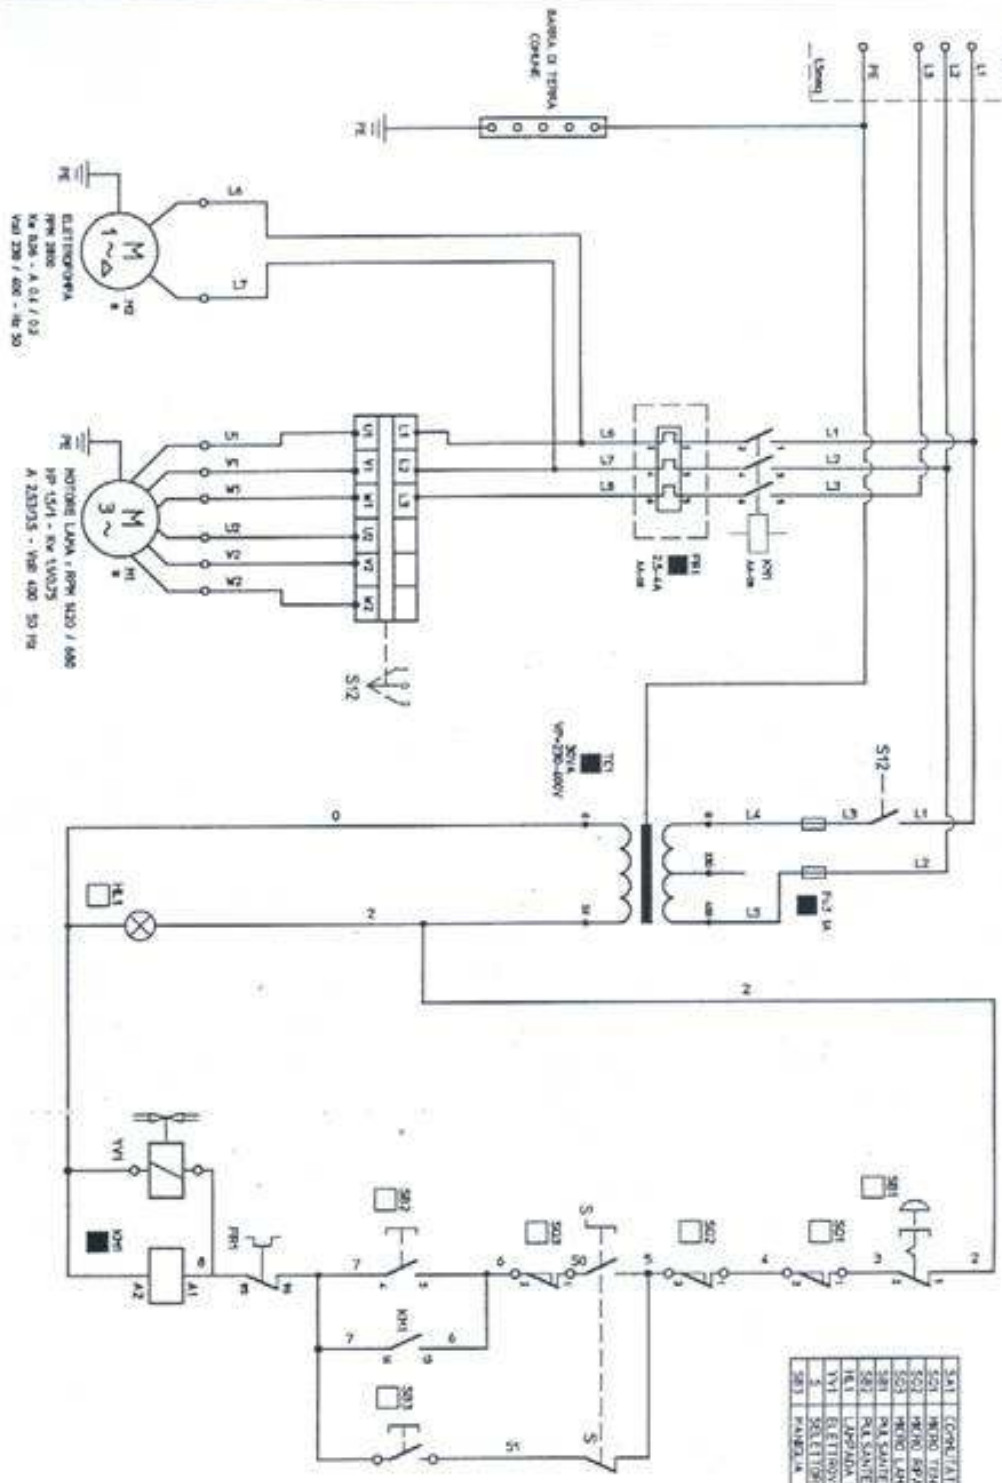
BARRA DI TERRA COMUNE

PE

L1
L2
L3
PE
L5mm

PE
ELETTROPOMPA
RPM 2800
Kw 0,06 - A 0,4 / 0,2
Volt 230 / 400 - Hz 50
M
1~△
M2

L6
L7

PE
MOTORE LAMA - RPM 1420 / 680
IP 55/1 - Kw 1,1/0,75
A 2,5/3,5 - Volt 400 50 Hz
M
3~
M1

U1 V1 W1 U2 V2 W2
U1 V1 W1 L1 L2 L3 U2 V2 W2

S12

L6 L7 L8
FR1
2,5-4A
AA-04

L1 L2 L3
KM1
AA-08

TC1
30VA
VP-230-400V

S12
L1 L2 L3 L4 L5
FU1 1A

0
2
HL1
2

YV1
KM1
A2 A1
8
FR1
7
SB2
6
SQ3
S0
S
5
SQ2
4
SQ1
3
SB1
2

KM1
7
6
SB3
S1
S

| SA1 | COMM. A1 |
|---|---|
| SQ1 | MICRO TEM |
| SQ2 | MICRO RIPA |
| SQ3 | MICRO LAM |
| SB1 | PULSANTE |
| SB2 | PULSANTE |
| HL1 | LAMPADA |
| YV1 | ELETTROV |
| S | SELETTOR |
| SB3 | PANIELLA |